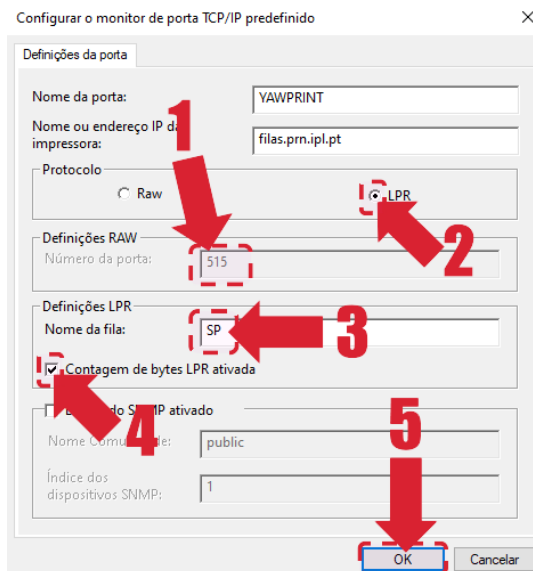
Configurar o monitor de porta TCP/IP predefinido

Definições da porta

Nome da porta: YAWPRINT

Nome ou endereço IP da impressora: filas.prn.ipl.pt

Protocolo

Raw

LPR

Definições RAW

Número da porta: 515

Definições LPR

Nome da fila: SP

Contagem de bytes LPR ativada

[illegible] SNMP ativado

Nome Comu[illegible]de: public

Índice dos dispositivos SNMP: 1

OK

Cancelar

1

2

3

4

5